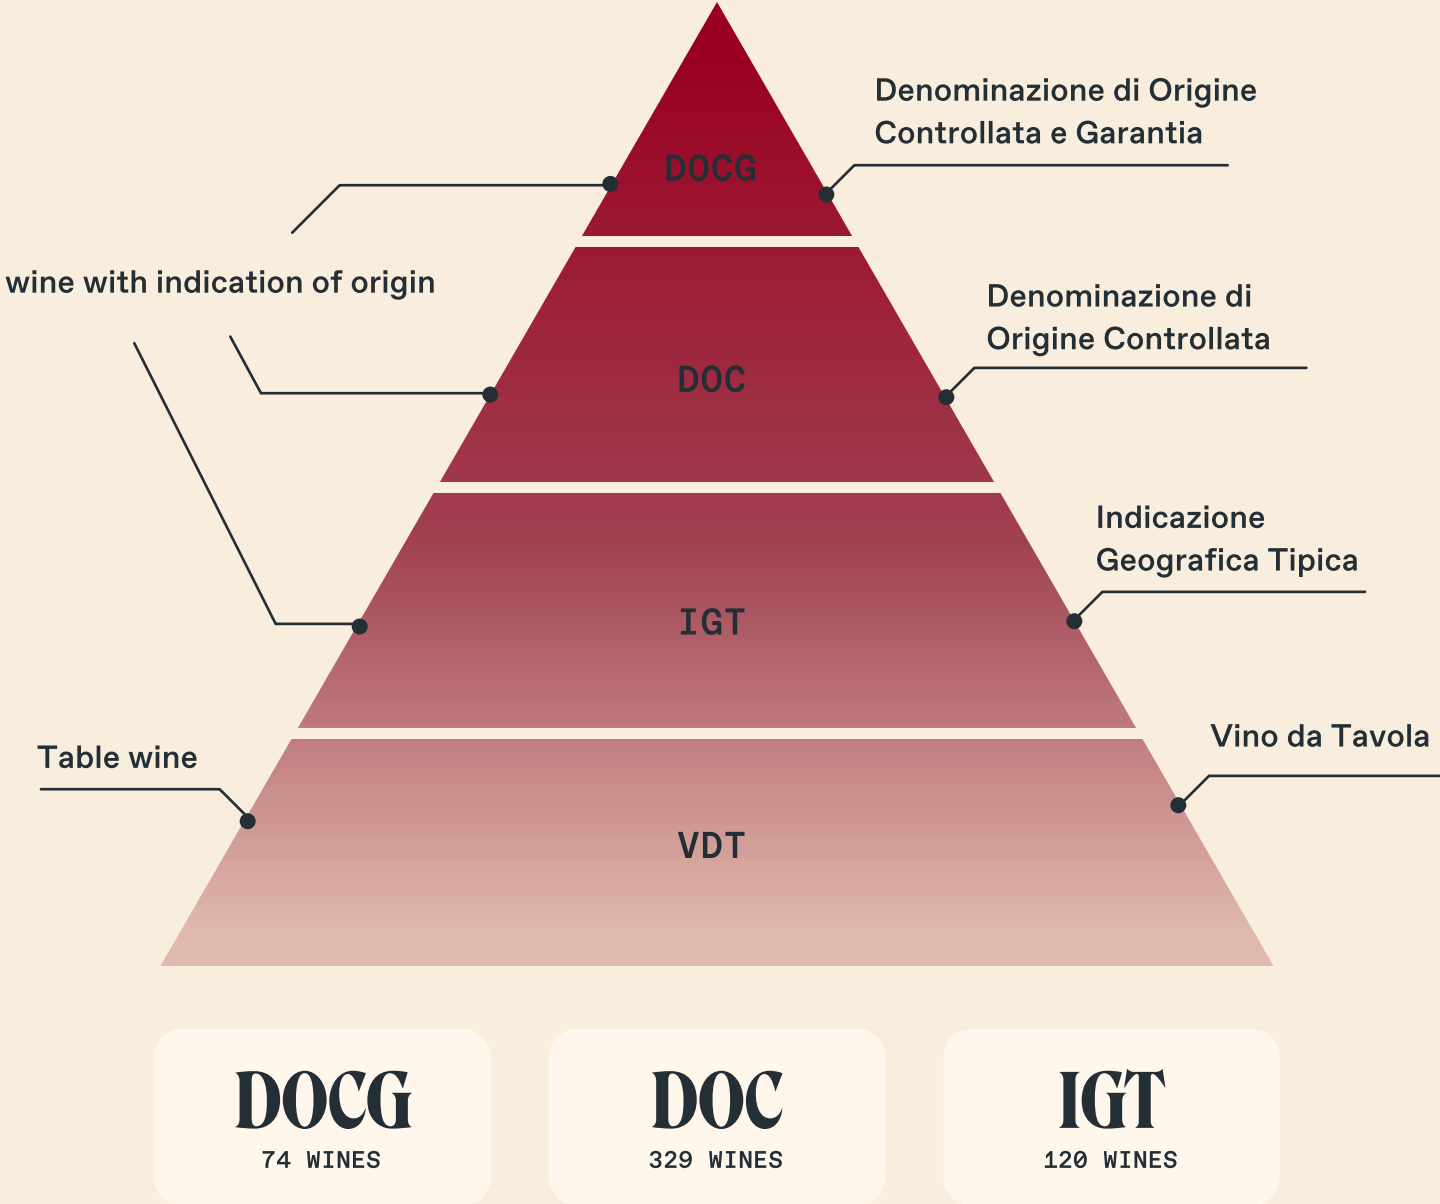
Denominazione di Origine Controllata e Garantia

DOCG

wine with indication of origin

Denominazione di Origine Controllata

DOC

Indicazione Geografica Tipica

IGT

Table wine

Vino da Tavola

VDT

DOCG
74 WINES

DOC
329 WINES

IGT
120 WINES